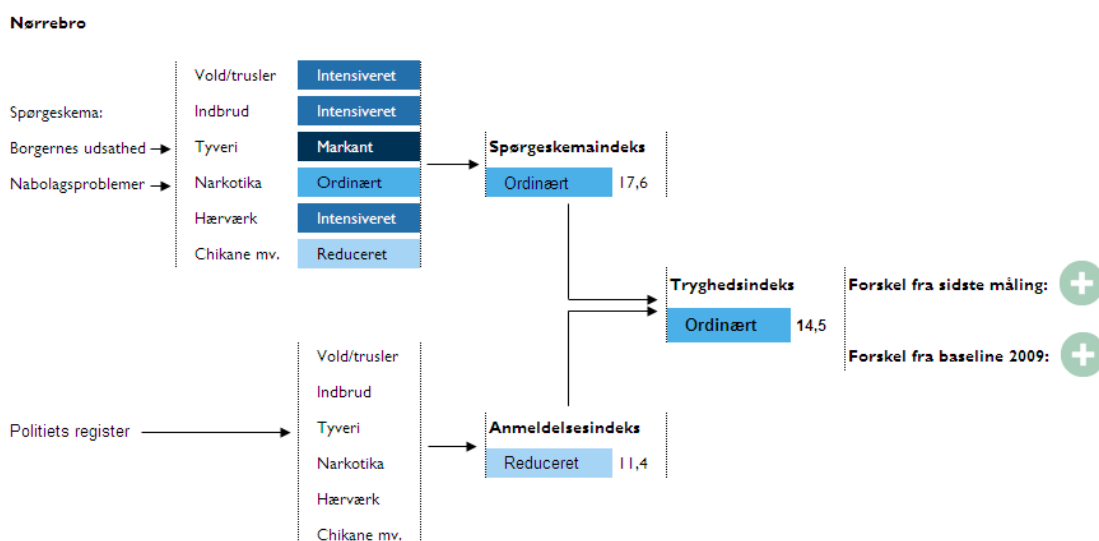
Nørrebro

Spørgeskema:

Borgernes udsathed

Nabolagsproblemer

Vold/trusler Intensiveret

Indbrud Intensiveret

Tyveri Markant

Narkotika Ordinært

Hærværk Intensiveret

Chikane mv. Reduceret

Spørgeskemaindeks

Ordinært 17,6

Tryghedsindeks

Ordinært 14,5

Forskel fra sidste måling:

Forskel fra baseline 2009:

Politiets register

Vold/trusler

Indbrud

Tyveri

Narkotika

Hærværk

Chikane mv.

Anmeldelsesindeks

Reduceret 11,4